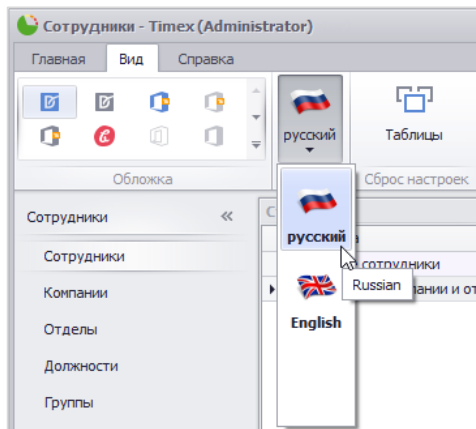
Сотрудники - Timex (Administrator)

Главная
Вид
Справка

русский

Таблицы

Обложка
Сброс настроек

Сотрудники
«

Сотрудники
Компании
Отделы
Должности
Группы

С
а
сотрудники
ании и от

русский
Russian

English